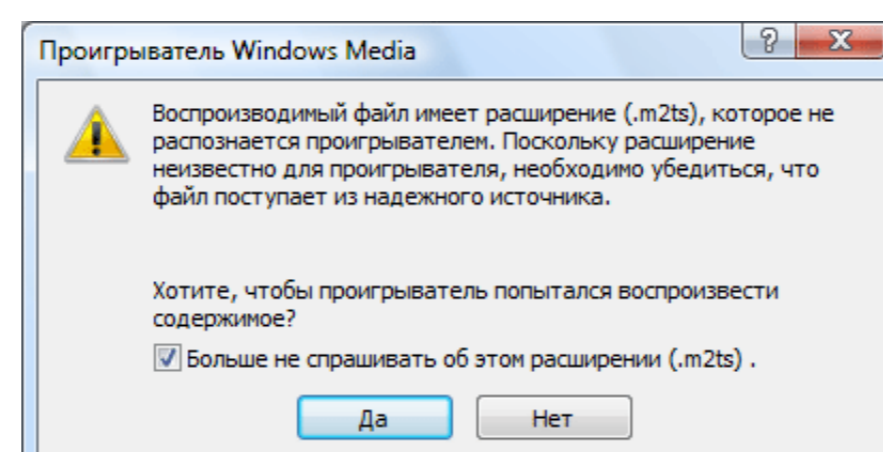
Проигрыватель Windows Media

?

X

Воспроизводимый файл имеет расширение (.m2ts), которое не распознается проигрывателем. Поскольку расширение неизвестно для проигрывателя, необходимо убедиться, что файл поступает из надежного источника.

Хотите, чтобы проигрыватель попытался воспроизвести содержимое?

Больше не спрашивать об этом расширении (.m2ts) .

Да

Нет